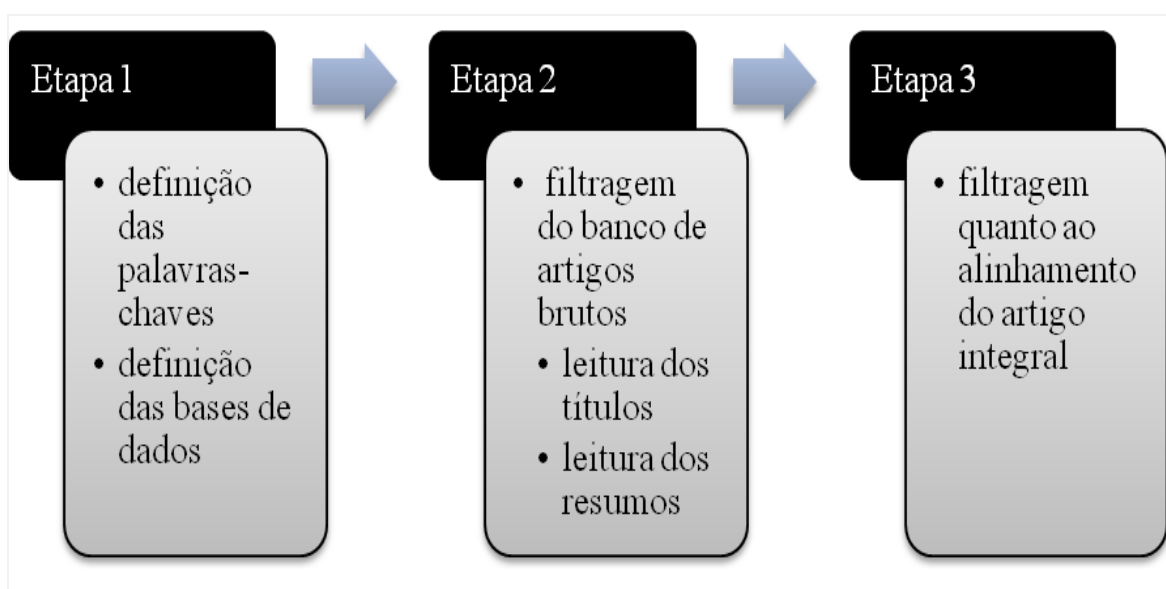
Etapa 1

- definição das palavras-chaves
- definição das bases de dados

Etapa 2

- filtragem do banco de artigos brutos
  - leitura dos títulos
  - leitura dos resumos

Etapa 3

- filtragem quanto ao alinhamento do artigo integral